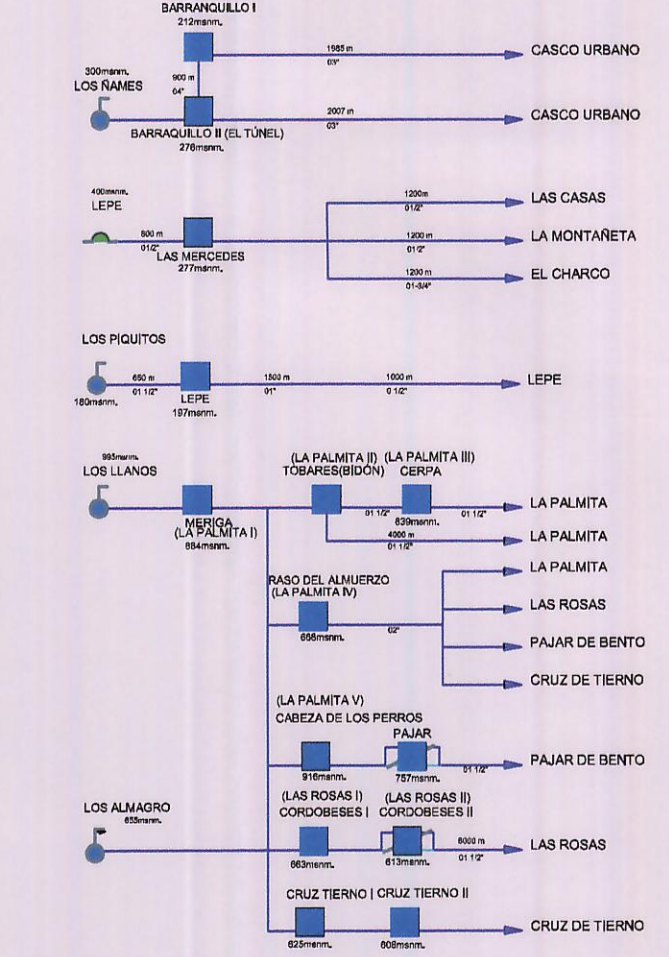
BARRANQUILLO I
212msnm.

1985 m
03"

CASCO URBANO

300msnm.
LOS ÑAMES

900 m
04"

2007 m
03"

CASCO URBANO

BARRAQUILLO II (EL TÚNEL)
276msnm.

400msnm.
LEPE

800 m
01/2"

LAS MERCEDES
277msnm.

1200m
01/2"

LAS CASAS

1200 m
01/2"

LA MONTAÑETA

1200 m
01-3/4"

EL CHARCO

LOS PIQUITOS

650 m
01 1/2"

180msnm.

LEPE
197msnm.

1500 m
01"

1000 m
0 1/2"

LEPE

993msnm.
LOS LLANOS

(LA PALMITA II) (LA PALMITA III)
TOBARES(BIDÓN) CERPA

01 1/2"

839msnm.

01 1/2"

LA PALMITA

MERIGA
(LA PALMITA I)
884msnm.

4000 m
01 1/2"

LA PALMITA

RASO DEL ALMUERZO
(LA PALMITA IV)

668msnm.

02"

LA PALMITA

LAS ROSAS

PAJAR DE BENTO

CRUZ DE TIERNO

(LA PALMITA V)
CABEZA DE LOS PERROS

PAJAR

916msnm.

757msnm.

01 1/2"

PAJAR DE BENTO

LOS ALMAGRO
655msnm.

(LAS ROSAS I)
CORDOBESES I

(LAS ROSAS II)
CORDOBESES II

663msnm.

613msnm.

6000 m
01 1/2"

LAS ROSAS

CRUZ TIERNO I CRUZ TIERNO II

625msnm.

608msnm.

CRUZ DE TIERNO